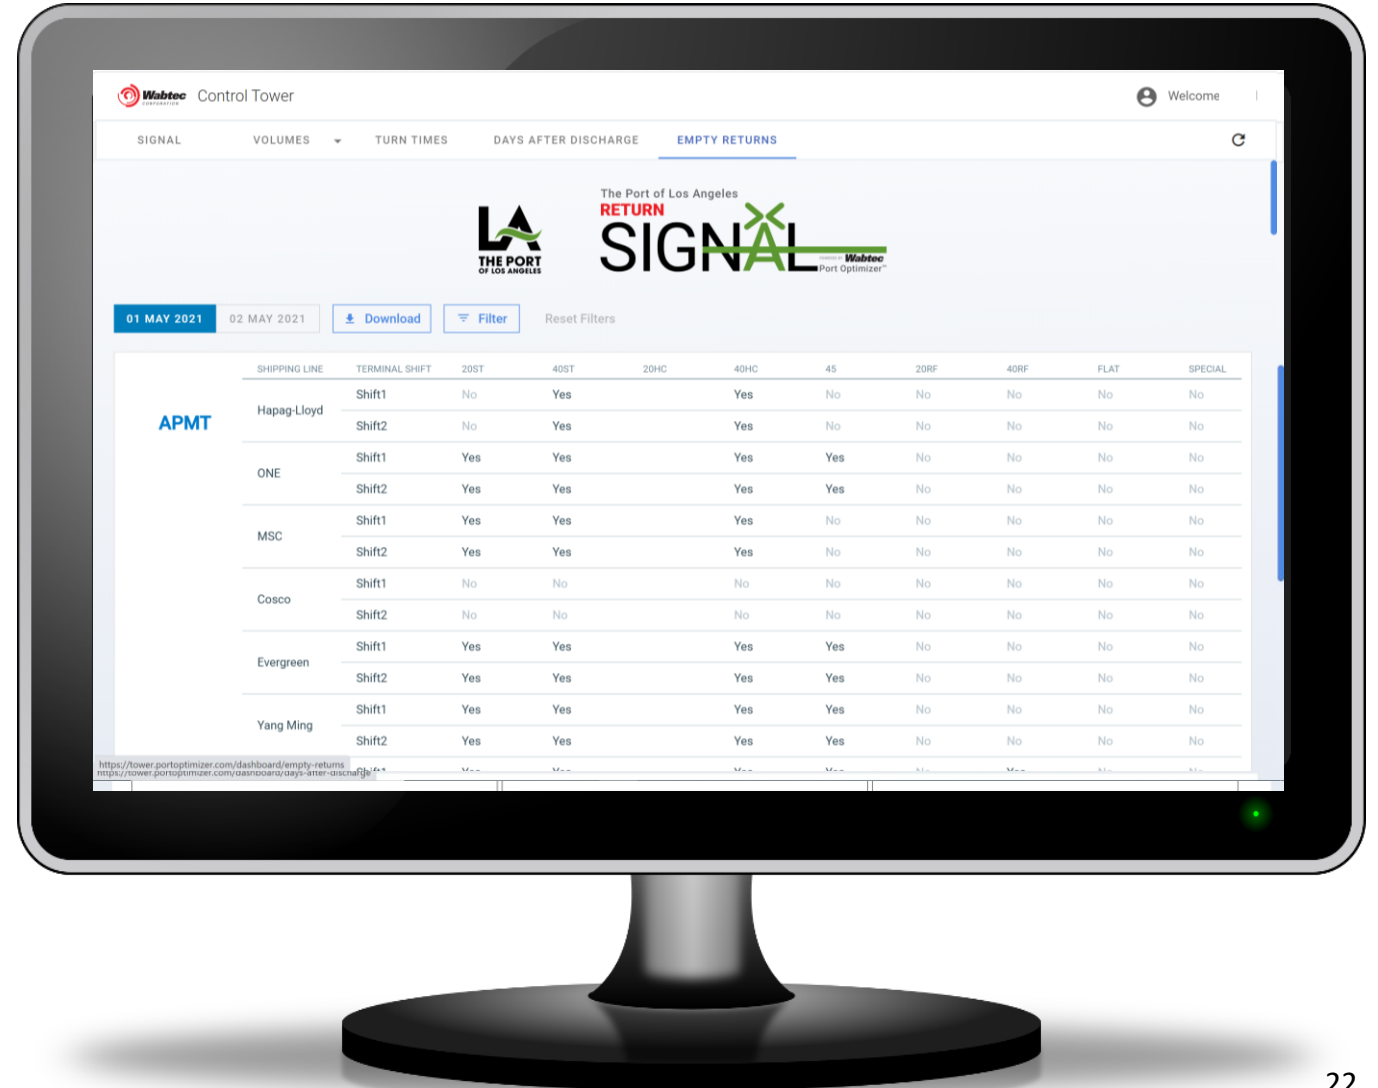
Wabtec Control Tower

Welcome

SIGNAL VOLUMES TURN TIMES DAYS AFTER DISCHARGE EMPTY RETURNS

LA THE PORT OF LOS ANGELES

The Port of Los Angeles
RETURN
SIGNAL
Wabtec Port Optimizer™

01 MAY 2021 02 MAY 2021 Download Filter Reset Filters

APMT

| SHIPPING LINE | TERMINAL SHIFT | 20ST | 40ST | 20HC | 40HC | 45 | 20RF | 40RF | FLAT | SPECIAL |
|---|---|---|---|---|---|---|---|---|---|---|
| Hapag-Lloyd | Shift1 | No | Yes | | Yes | No | No | No | No | No |
| | Shift2 | No | Yes | | Yes | No | No | No | No | No |
| ONE | Shift1 | Yes | Yes | | Yes | Yes | No | No | No | No |
| | Shift2 | Yes | Yes | | Yes | Yes | No | No | No | No |
| MSC | Shift1 | Yes | Yes | | Yes | No | No | No | No | No |
| | Shift2 | Yes | Yes | | Yes | No | No | No | No | No |
| Cosco | Shift1 | No | No | | No | No | No | No | No | No |
| | Shift2 | No | No | | No | No | No | No | No | No |
| Evergreen | Shift1 | Yes | Yes | | Yes | Yes | No | No | No | No |
| | Shift2 | Yes | Yes | | Yes | Yes | No | No | No | No |
| Yang Ming | Shift1 | Yes | Yes | | Yes | Yes | No | No | No | No |
| | Shift2 | Yes | Yes | | Yes | Yes | No | No | No | No |

https://tower.portoptimizer.com/dashboard/empty-returns
https://tower.portoptimizer.com/dashboard/days-after-discharge

22